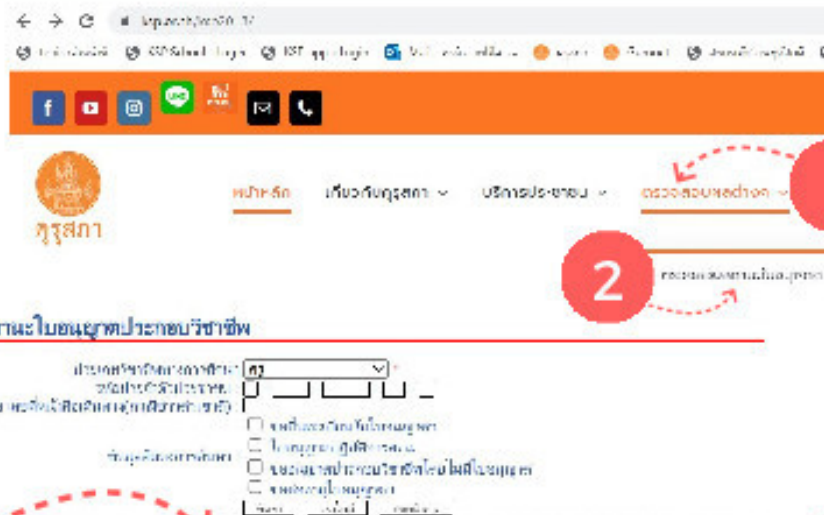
ksp.or.th/ksp2018/

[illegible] SCB Smart Login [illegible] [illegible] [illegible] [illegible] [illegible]

คุรุสภา

หน้าหลัก เกี่ยวกับคุรุสภา บริการประชาชน ตรวจสอบผลต่างๆ

2

ตรวจสอบสถานะใบอนุญาต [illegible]

สถานะใบอนุญาตประกอบวิชาชีพ

ประเภทวิชาชีพทางการศึกษา ครู
หมายเลขบัตรประจำตัวประชาชน
หรือเลขที่หนังสือเดินทาง(กรณีชาวต่างชาติ)

ข้อมูลที่ต้องการค้นหา
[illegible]
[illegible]
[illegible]
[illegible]